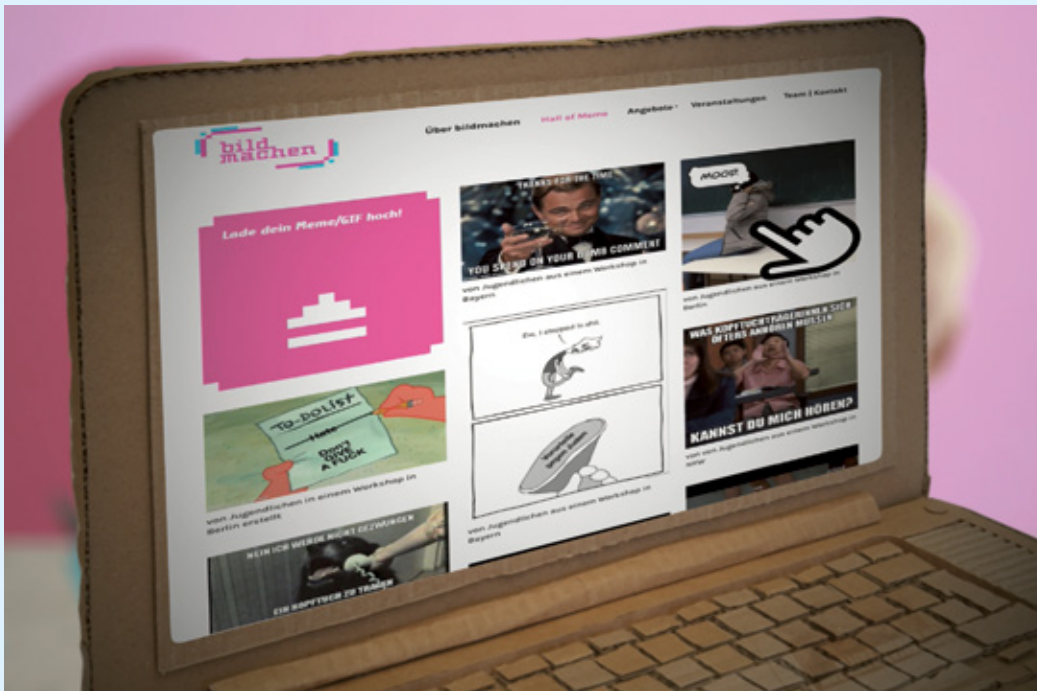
bild machen

Über bildmachen Hall of Meme Angebote Veranstaltungen Team | Kontakt

Lade dein Meme/GIF hoch!

THANKS FOR THE TIME YOU SPEND ON YOUR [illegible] COMMENT

von Jugendlichen aus einem Workshop in Bayern

Ew, I stepped in shit.

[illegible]

von Jugendlichen aus einem Workshop in Bayern

MOOD

von Jugendlichen aus einem Workshop in Berlin

WAS KOPFTUCHTRÄGERINNEN SICH ÖFTERS ANHÖREN MÜSSEN

KANNST DU MICH HÖREN?

von von Jugendlichen aus einem Workshop in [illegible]

TO-DO LIST

Hate

DON'T GIVE A FUCK

von Jugendlichen in einem Workshop in Berlin erstellt

NEIN ICH WERDE NICHT GEZWUNGEN EIN KOPFTUCH ZU TRAGEN